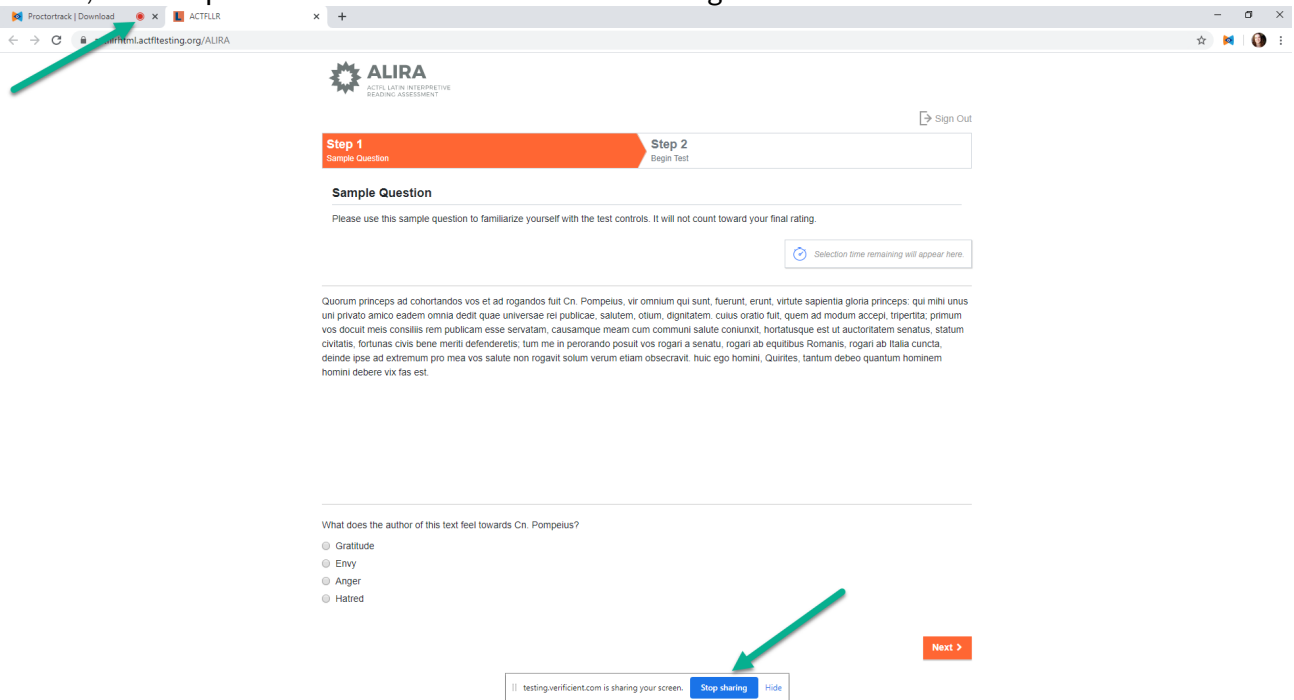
Proctortrack | Download
ACTFLLR
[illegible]html.actfltesting.org/ALIRA

ALIRA
ACTFL LATIN INTERPRETIVE READING ASSESSMENT

Sign Out

Step 1
Sample Question

Step 2
Begin Test

Sample Question

Please use this sample question to familiarize yourself with the test controls. It will not count toward your final rating.

Selection time remaining will appear here.

Quorum princeps ad cohortandos vos et ad rogandos fuit Cn. Pompeius, vir omnium qui sunt, fuerunt, erunt, virtute sapientia gloria princeps: qui mihi unus uni privato amico eadem omnia dedit quae universae rei publicae, salutem, otium, dignitatem. cuius oratio fuit, quem ad modum accepi, tripertita; primum vos docuit meis consiliis rem publicam esse servatam, causamque meam cum communi salute coniunxit, hortatusque est ut auctoritatem senatus, statum civitatis, fortunas civis bene meriti defenderetis; tum me in perorando posuit vos rogari a senatu, rogari ab equitibus Romanis, rogari ab Italia cuncta, deinde ipse ad extremum pro mea vos salute non rogavit solum verum etiam obsecravit. huic ego homini, Quirites, tantum debeo quantum hominem homini debere vix fas est.

What does the author of this text feel towards Cn. Pompeius?

Gratitude
Envy
Anger
Hatred

Next

testing.verificient.com is sharing your screen. Stop sharing Hide